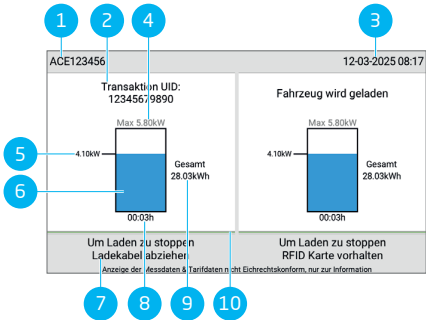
1
2
4
3
ACE123456
12-03-2025 08:17
Transaktion UID:
12345679890
Fahrzeug wird geladen
Max 5.80kW
Max 5.80kW
5
4.10kW
4.10kW
6
Gesamt
28.03kWh
Gesamt
28.03kWh
00:03h
00:03h
Um Laden zu stoppen
Ladekabel abziehen
Um Laden zu stoppen
RFID Karte vorhalten
Anzeige der Messdaten & Tarifdaten nicht Eichrechtskonform, nur zur Information
7
8
9
10